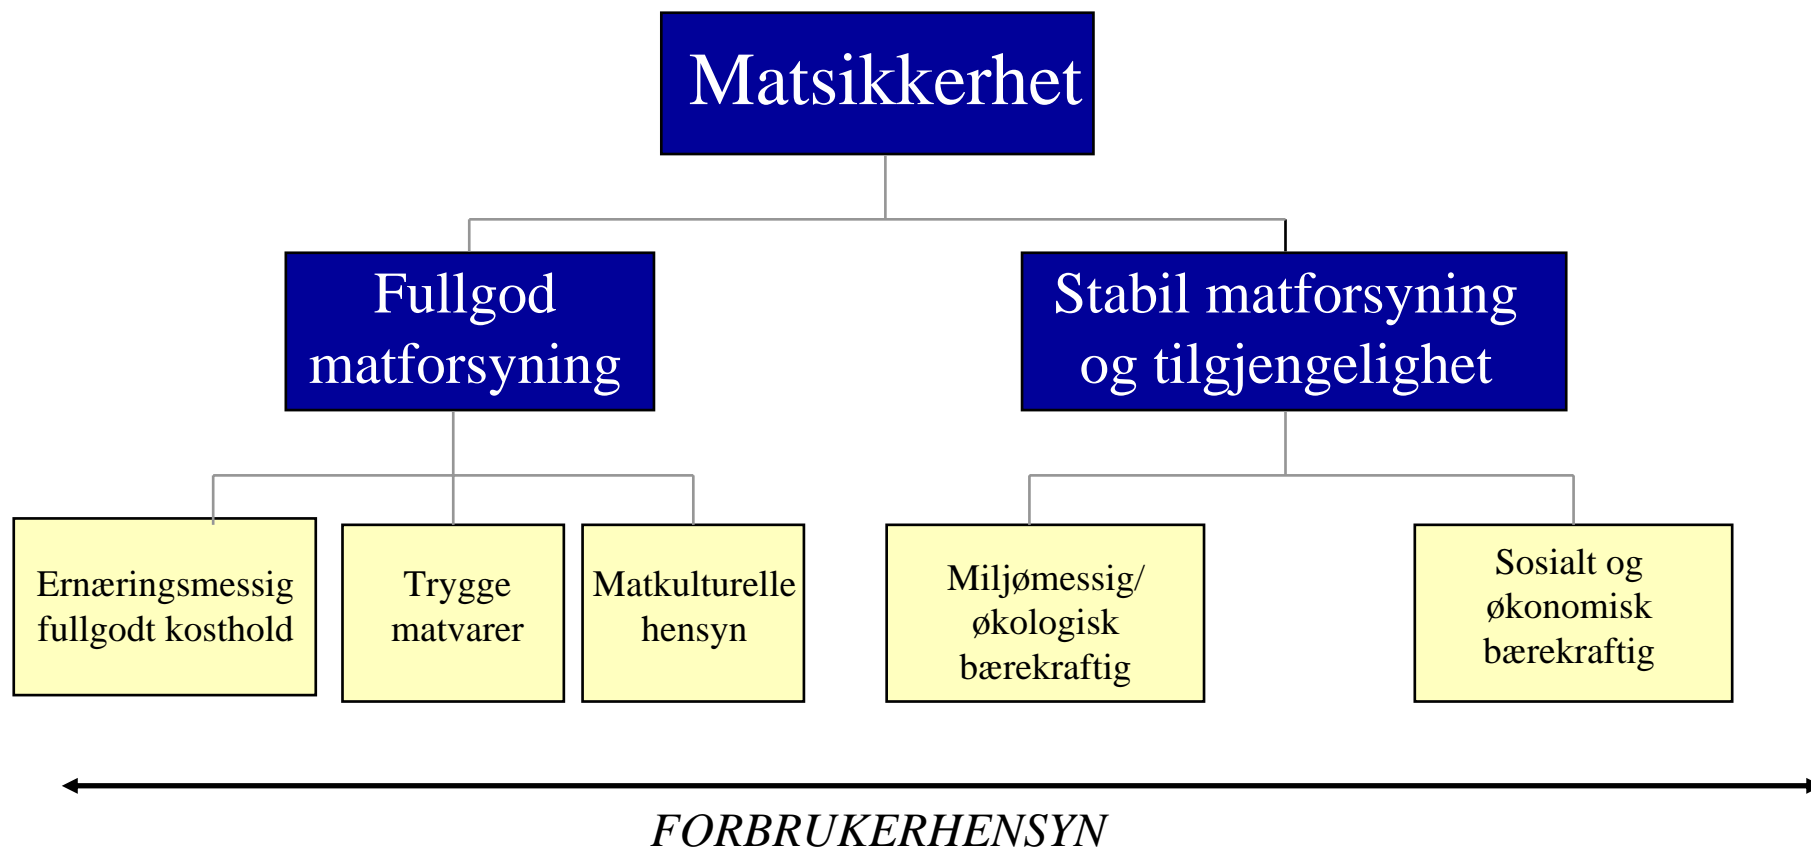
Matsikkerhet

Fullgod matforsyning

Stabil matforsyning og tilgjengelighet

Ernæringsmessig fullgodt kosthold

Trygge matvarer

Matkulturelle hensyn

Miljømessig/ økologisk bærekraftig

Sosialt og økonomisk bærekraftig

FORBRUKERHENSYN